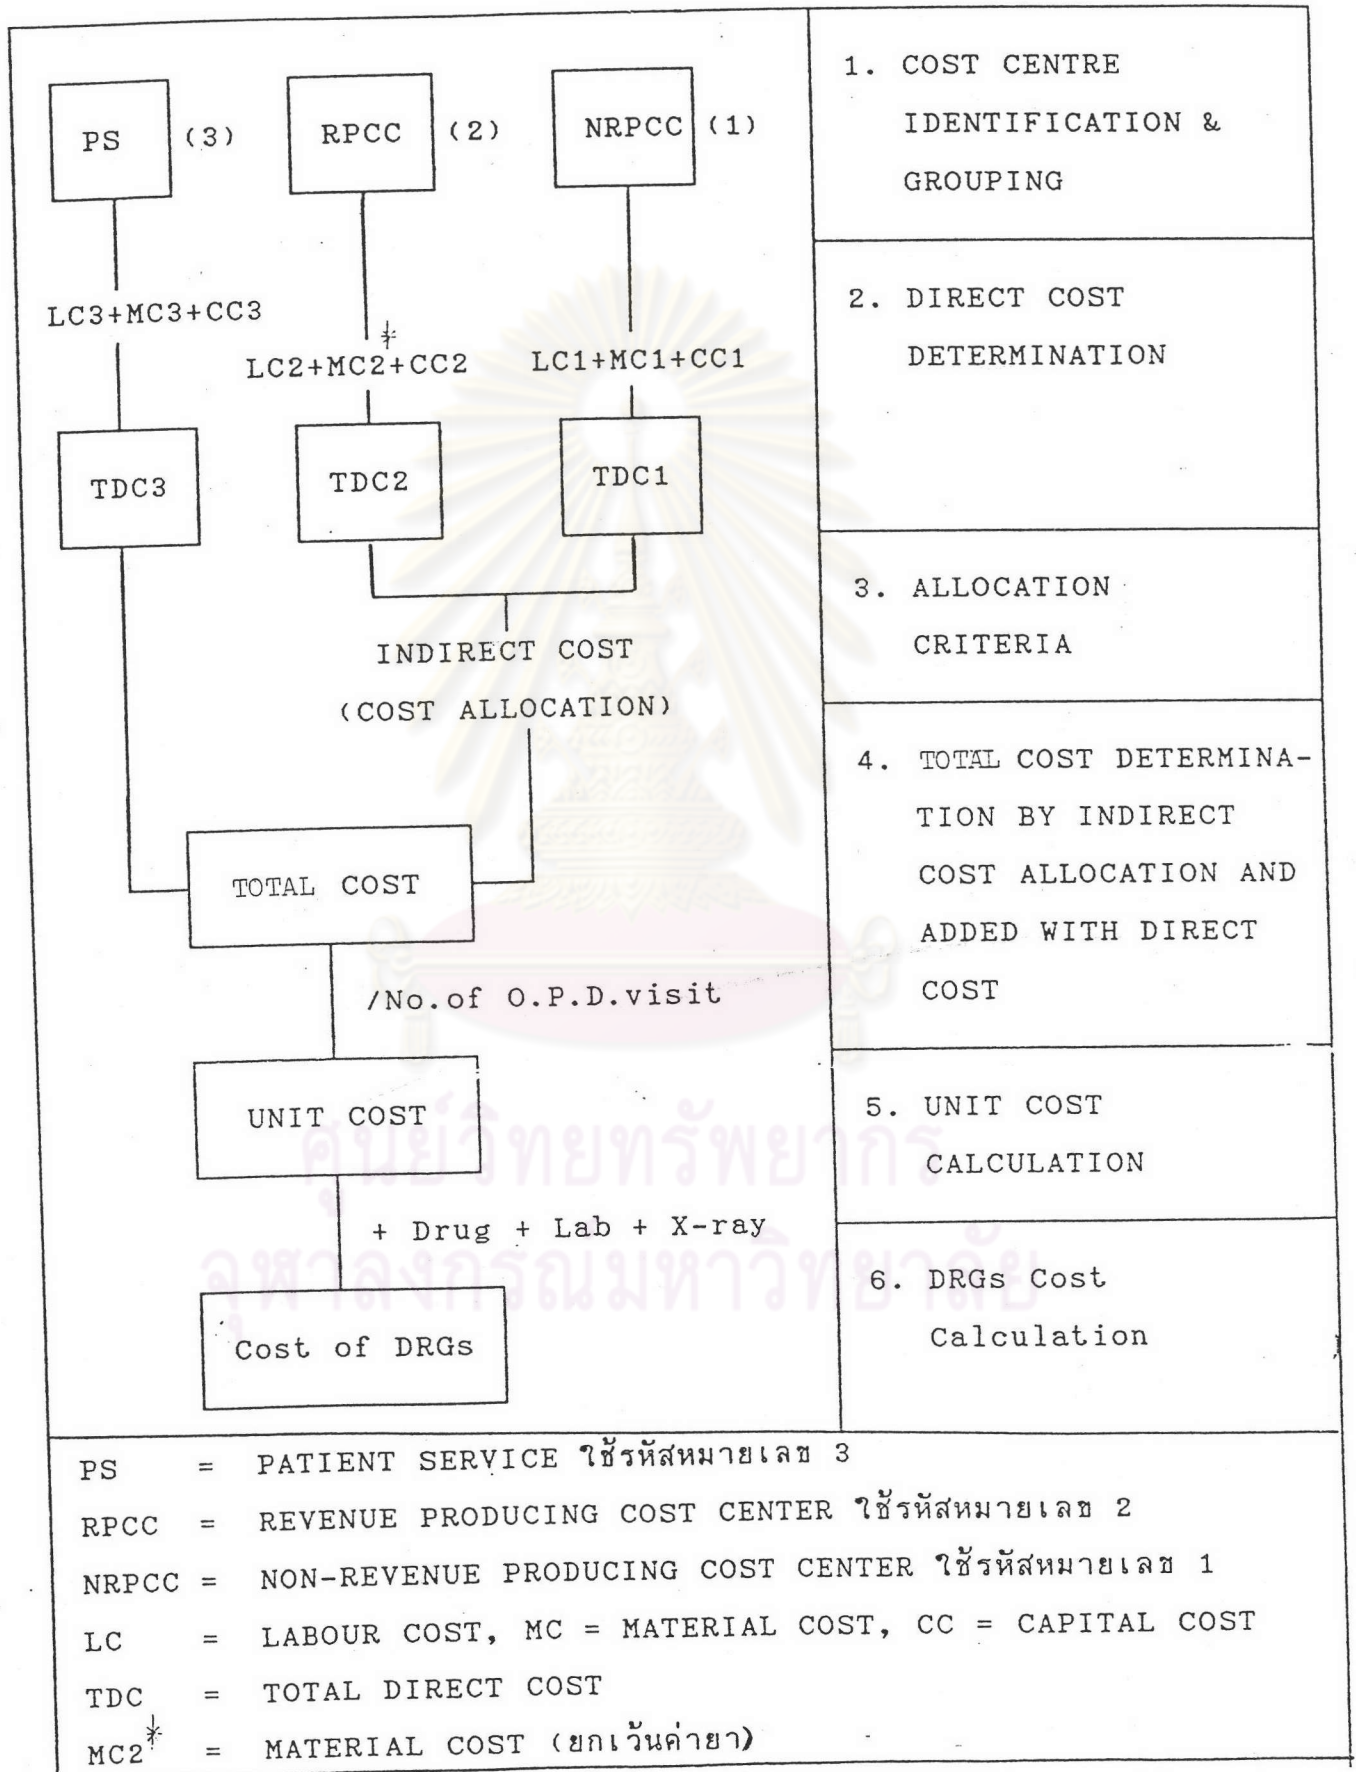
PS (3)

RPCC (2)

NRPCC (1)

LC3+MC3+CC3

LC2+MC2+CC2

LC1+MC1+CC1

TDC3

TDC2

TDC1

INDIRECT COST (COST ALLOCATION)

TOTAL COST

/No.of O.P.D.visit

UNIT COST

+ Drug + Lab + X-ray

Cost of DRGs

1. COST CENTRE IDENTIFICATION & GROUPING

2. DIRECT COST DETERMINATION

3. ALLOCATION CRITERIA

4. TOTAL COST DETERMINATION BY INDIRECT COST ALLOCATION AND ADDED WITH DIRECT COST

5. UNIT COST CALCULATION

6. DRGs Cost Calculation

PS = PATIENT SERVICE ใช้รหัสหมายเลข 3
RPCC = REVENUE PRODUCING COST CENTER ใช้รหัสหมายเลข 2
NRPCC = NON-REVENUE PRODUCING COST CENTER ใช้รหัสหมายเลข 1
LC = LABOUR COST, MC = MATERIAL COST, CC = CAPITAL COST
TDC = TOTAL DIRECT COST
MC2* = MATERIAL COST (ยกเว้นค่ายา)

ศูนย์วิทยทรัพยากร
จุฬาลงกรณ์มหาวิทยาลัย